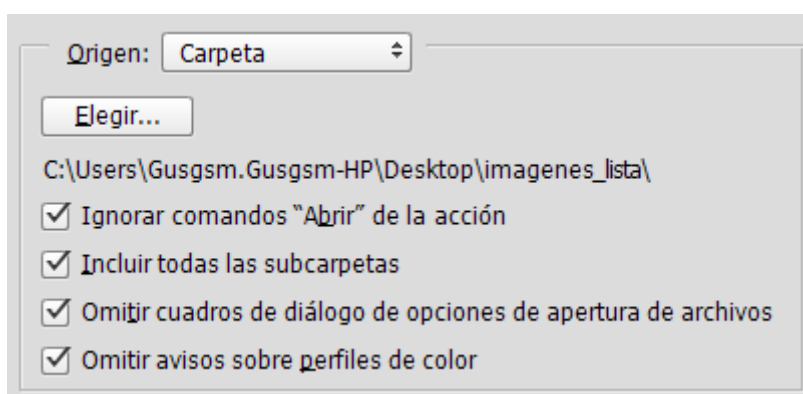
Origen: Carpeta

Elegir...

C:\Users\Gusgsm.Gusgsm-HP\Desktop\imagenes_lista\

Ignorar comandos "Abrir" de la acción

Incluir todas las subcarpetas

Omitir cuadros de diálogo de opciones de apertura de archivos

Omitir avisos sobre perfiles de color